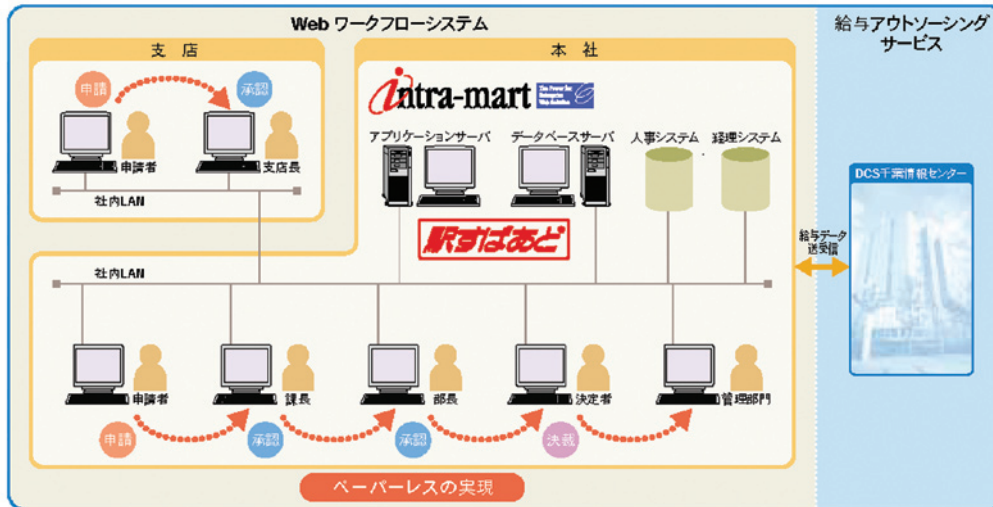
Web ワークフローシステム

支 店

申請

承認

申請者

支店長

社内LAN

本 社

intra-mart

アプリケーションサーバ

データベースサーバ

人事システム

経理システム

駅すぱあと

社内LAN

申請者

課長

部長

決定者

管理部門

申請

承認

承認

決裁

ペーパーレスの実現

給与アウトソーシングサービス

給与データ送受信

DCS千葉情報センター